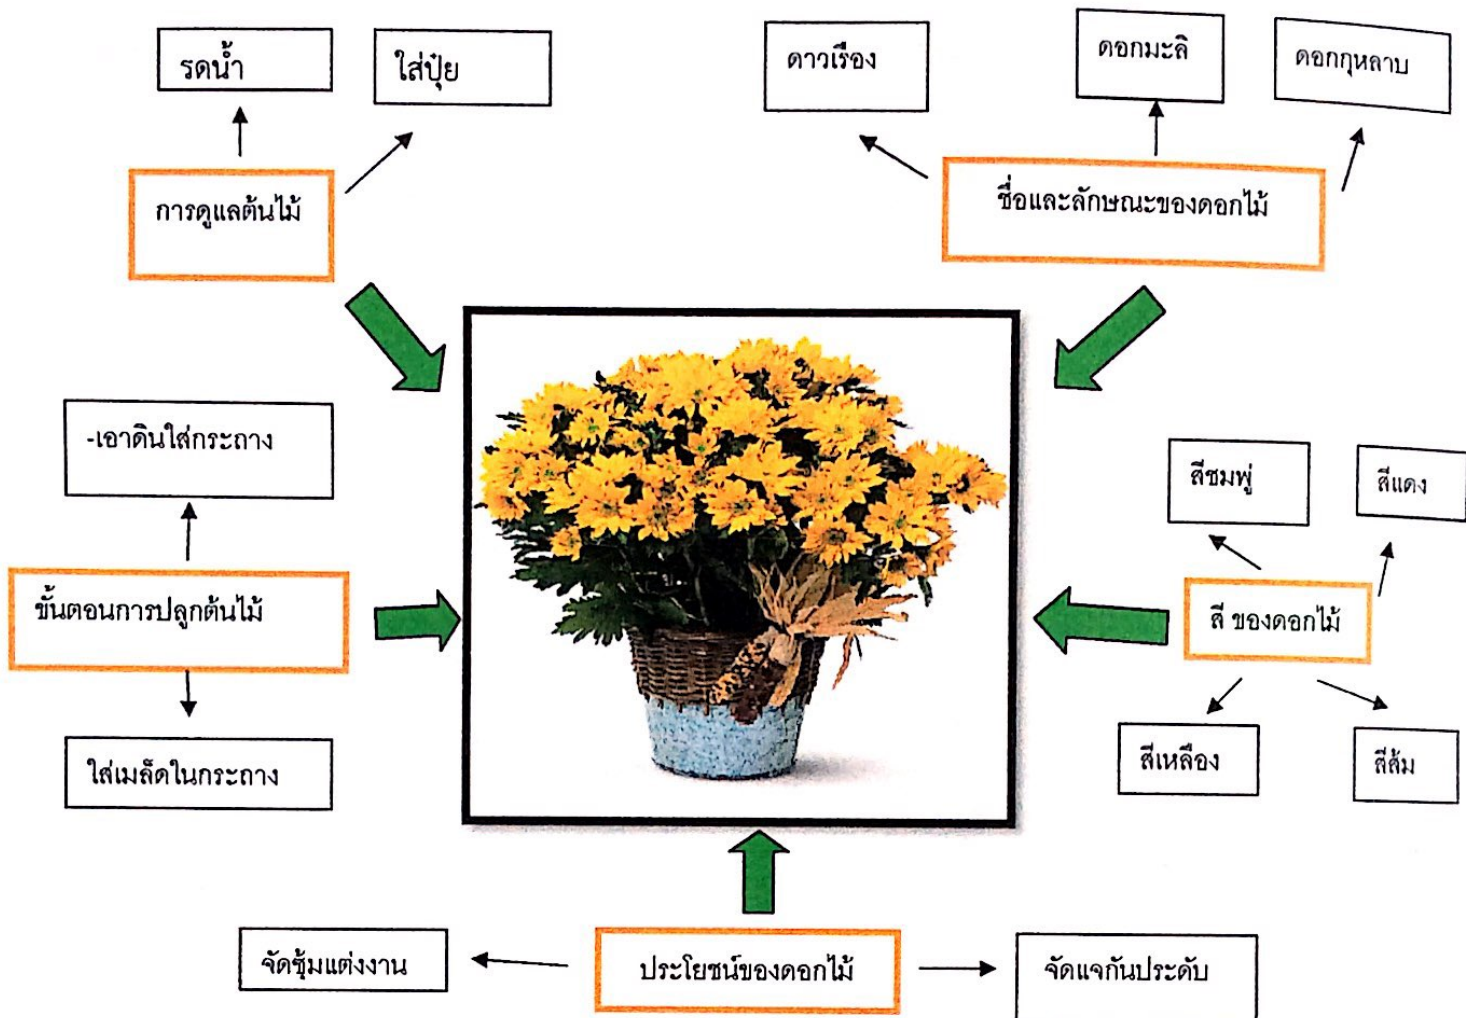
รดน้ำ

ใส่ปุ๋ย

การดูแลต้นไม้

ดาวเรือง

ดอกมะลิ

ดอกกุหลาบ

ชื่อและลักษณะของดอกไม้

-เอาดินใส่กระถาง

ขั้นตอนการปลูกต้นไม้

ใส่เมล็ดในกระถาง

สีชมพู

สีแดง

สี ของดอกไม้

สีเหลือง

สีส้ม

จัดซุ้มแต่งงาน

ประโยชน์ของดอกไม้

จัดแจกันประดับ